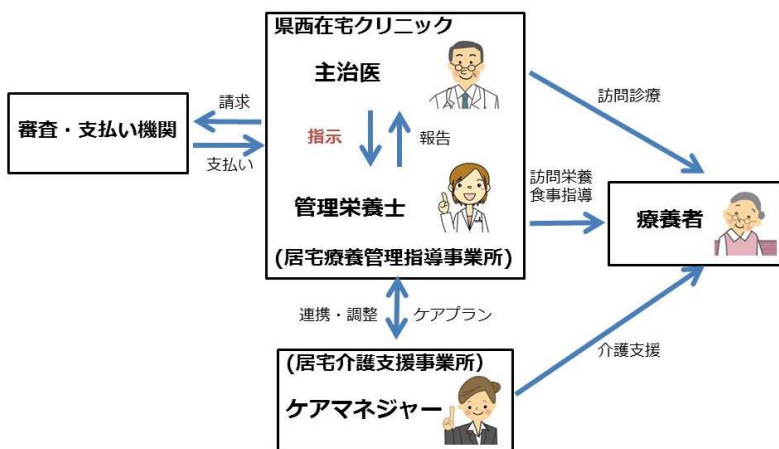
県西在宅クリニック

主治医

指示

報告

管理栄養士

(居宅療養管理指導事業所)

審査・支払い機関

請求

支払い

訪問診療

訪問栄養
食事指導

療養者

連携・調整

ケアプラン

(居宅介護支援事業所)

ケアマネジャー

介護支援